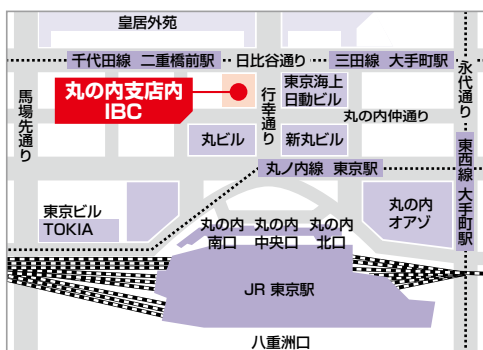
皇居外苑

千代田線 二重橋前駅

日比谷通り

三田線 大手町駅

永代通り

丸の内支店内
IBC

東京海上
日動ビル

行幸通り

馬場先通り

丸の内仲通り

東西線 大手町駅

丸ビル

新丸ビル

丸ノ内線 東京駅

東京ビル
TOKIA

丸の内
オアゾ

丸の内
南口

丸の内
中央口

丸の内
北口

JR 東京駅

八重洲口